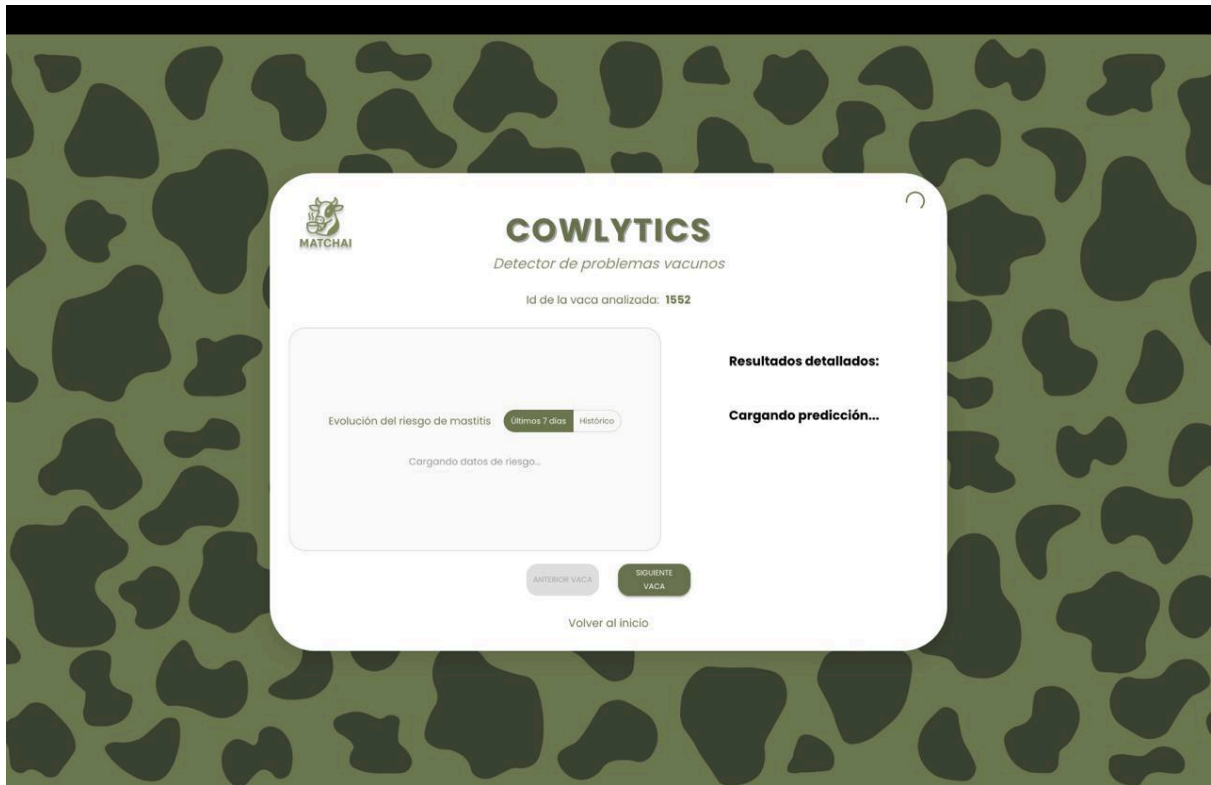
MATCHAI

COWLYTICS

Detector de problemas vacunos

Id de la vaca analizada: 1552

Evolución del riesgo de mastitis Últimos 7 días Histórico

Cargando datos de riesgo...

Resultados detallados:

Cargando predicción...

ANTERIOR VACA SIGUIENTE VACA

Volver al inicio